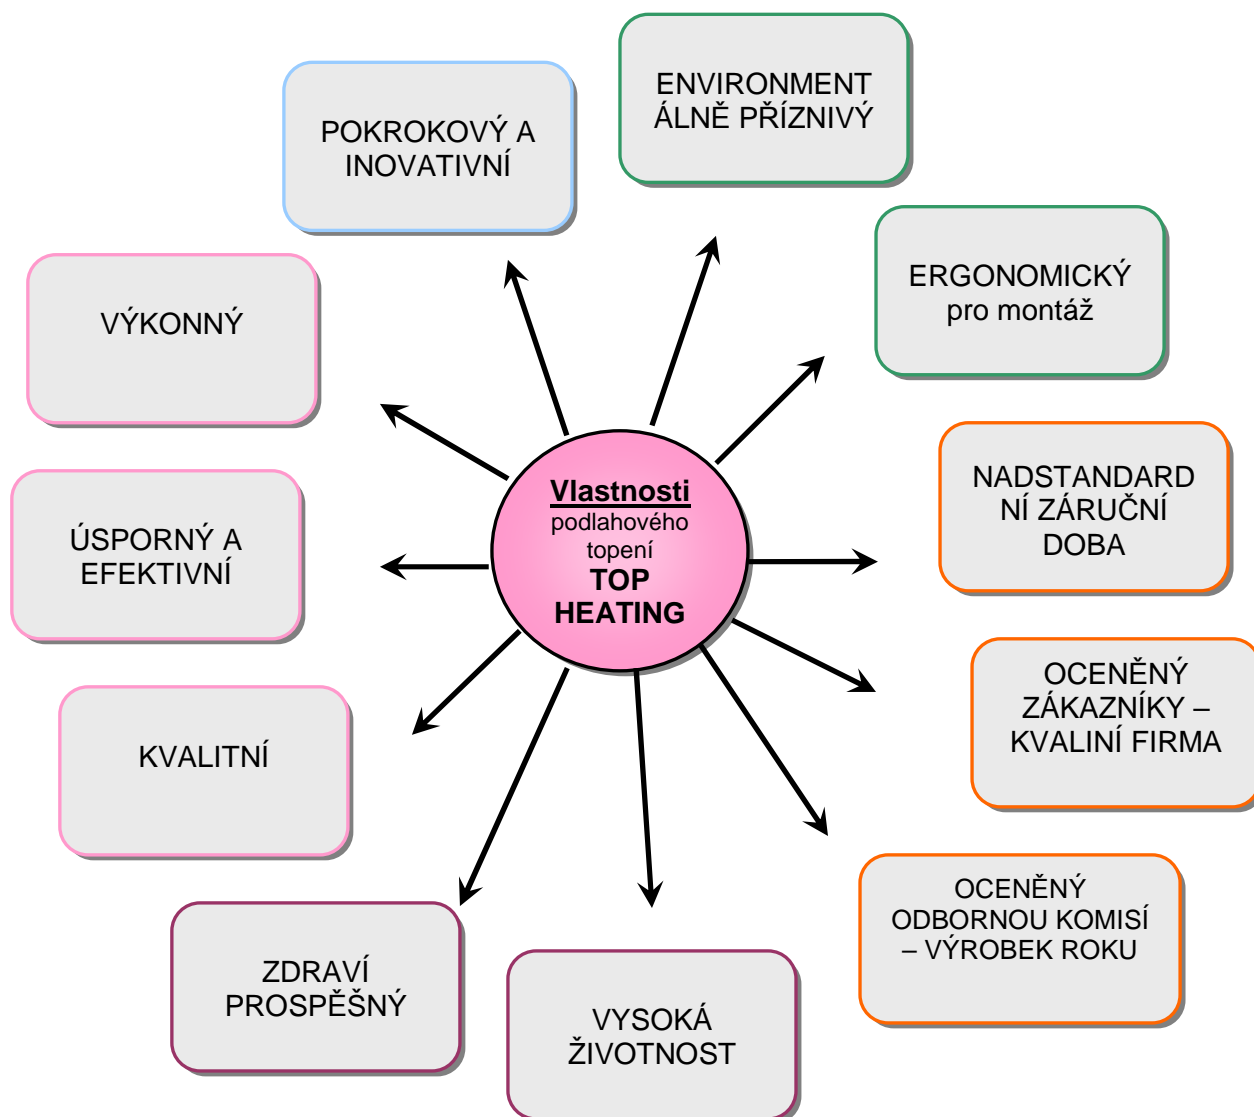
Vlastnosti podlahového topení TOP HEATING

POKROKOVÝ A INOVATIVNÍ

ENVIRONMENT ÁLNĚ PŘÍZNIVÝ

ERGONOMICKÝ pro montáž

NADSTANDARD NÍ ZÁRUČNÍ DOBA

OCENĚNÝ ZÁKAZNÍKY – KVALINÍ FIRMA

OCENĚNÝ ODBORNOU KOMISÍ – VÝROBEK ROKU

VYSOKÁ ŽIVOTNOST

ZDRAVÍ PROSPĚŠNÝ

KVALITNÍ

ÚSPORNÝ A EFEKTIVNÍ

VÝKONNÝ